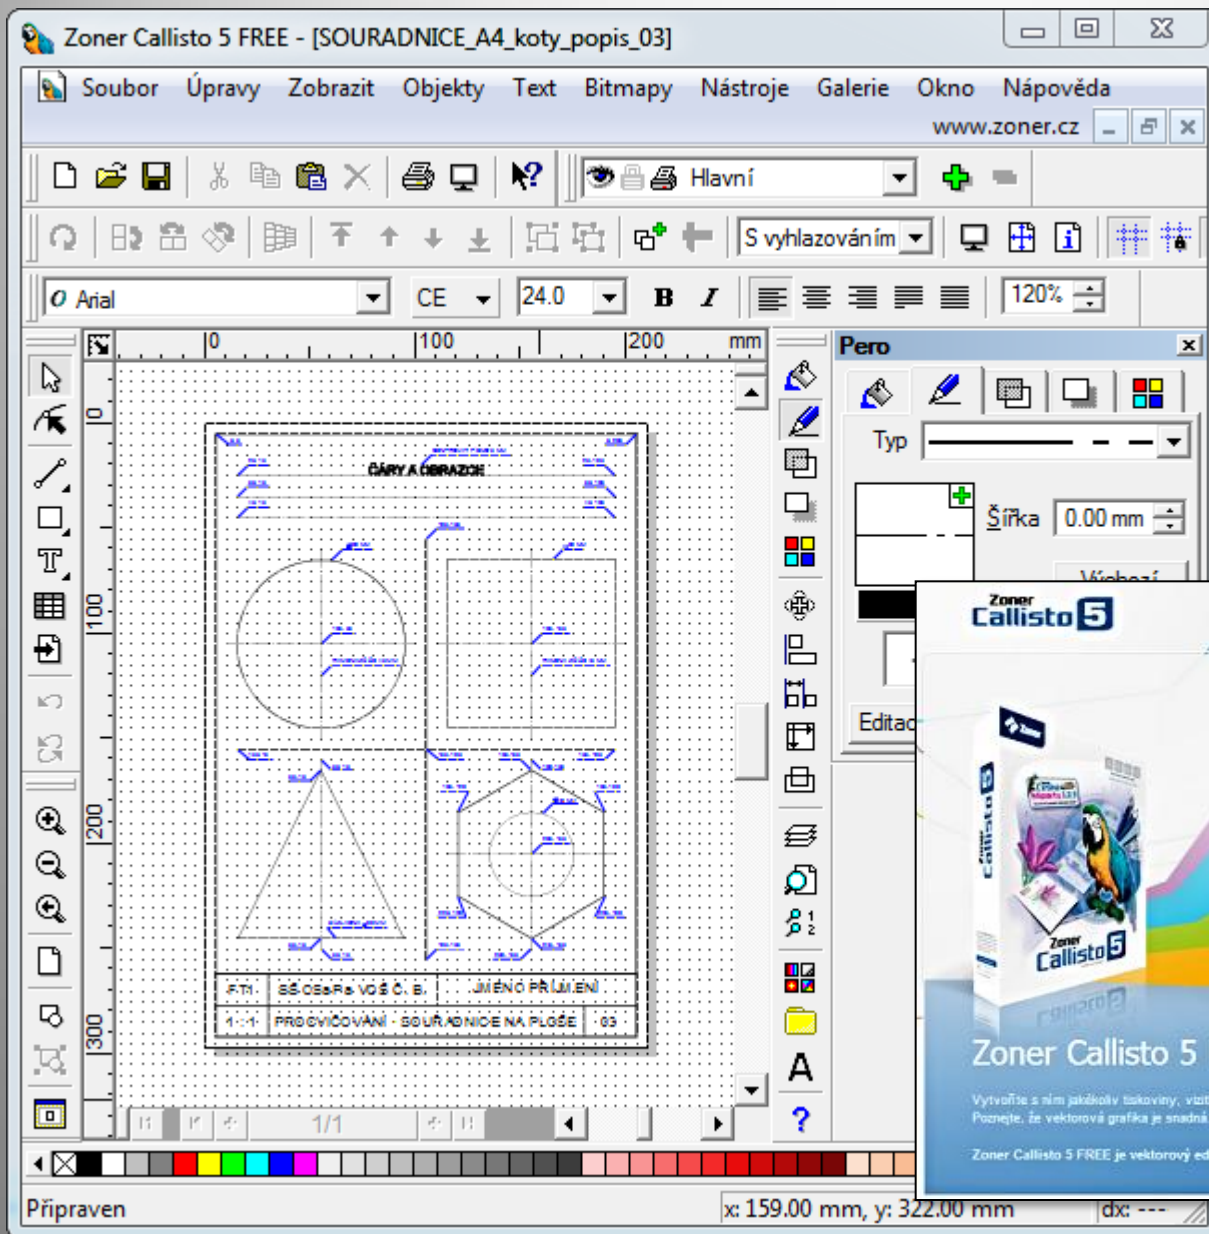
Zoner Callisto 5 FREE - [SOURADNICE_A4_koty_popis_03]

Soubor Úpravy Zobrazit Objekty Text Bitmapy Nástroje Galerie Okno Nápověda

www.zoner.cz

Hlavní

S vyhlazováním

Arial CE 24.0 B I 120%

0 100 200 mm

0

100

200

300

ČÁRY A OBRAZCE

F.T1. SŠ OSaRe VOŠ Č. B. JMÉNO PŘÍJMENÍ

1 : 1 PROCVIČOVÁNÍ - SOUŘADNICE NA PLOŠE 03

1/1

Pero

Typ

Šířka 0.00 mm

Výchozí

Editac

Zoner Callisto 5

Zoner Callisto 5

Vytvořte s ním jakékoliv tiskoviny, vizit

Poznejte, že vektorová grafika je snadná

Zoner Callisto 5 FREE je vektorový ed

Připraven

x: 159.00 mm, y: 322.00 mm

dx: ---